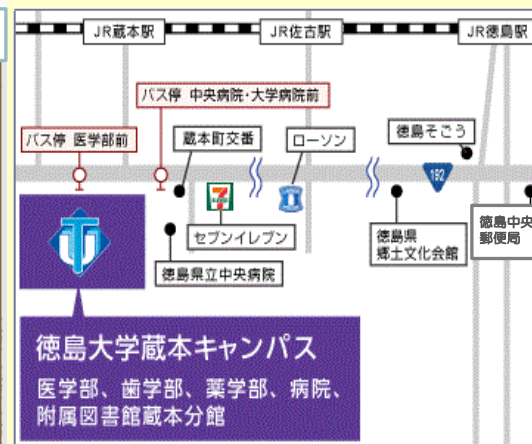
JR蔵本駅

JR佐古駅

JR徳島駅

バス停 中央病院・大学病院前

バス停 医学部前

蔵本町交番

ローソン

徳島そごう

192

セブンイレブン

徳島県立中央病院

徳島県郷土文化会館

徳島中央郵便局

徳島大学蔵本キャンパス

医学部、歯学部、薬学部、病院、附属図書館蔵本分館